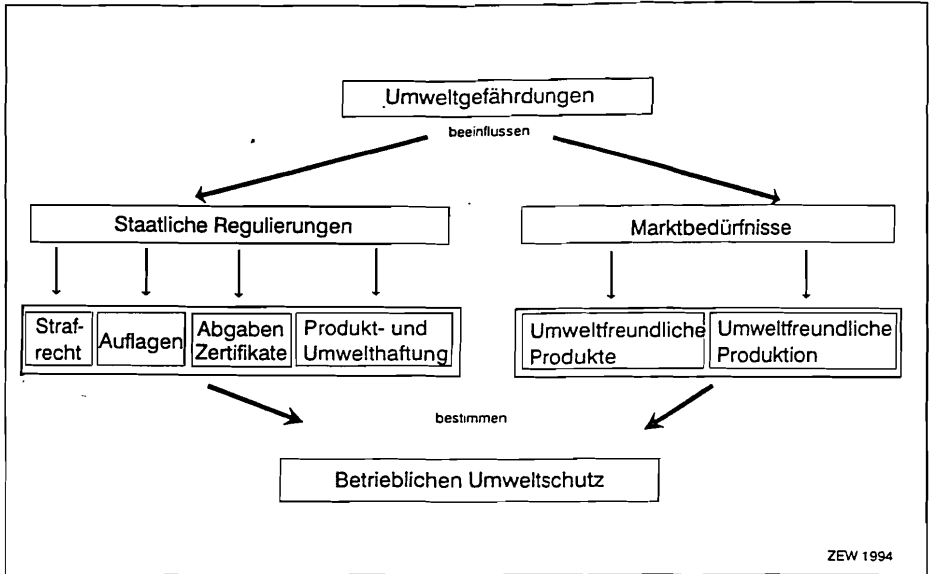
Umweltgefährdungen

beeinflussen

Staatliche Regulierungen

Marktbedürfnisse

Strafrecht

Auflagen

Abgaben Zertifikate

Produkt- und Umwelthaftung

Umweltfreundliche Produkte

Umweltfreundliche Produktion

bestimmen

Betrieblichen Umweltschutz

ZEW 1994